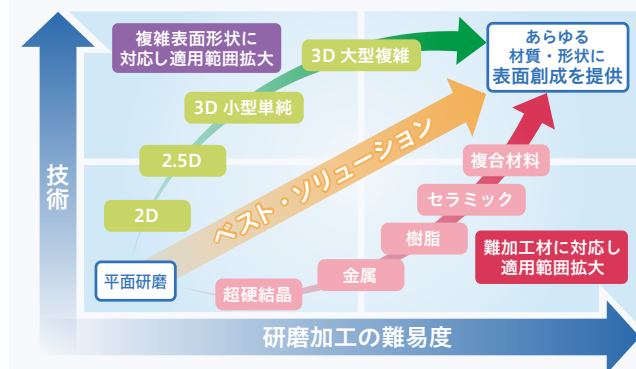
技術

複雑表面形状に対応し適用範囲拡大

3D 大型複雑

あらゆる材質・形状に表面創成を提供

3D 小型単純

2.5D

2D

平面研磨

ベスト・ソリューション

複合材料

セラミック

樹脂

金属

超硬結晶

難加工材に対応し適用範囲拡大

研磨加工の難易度